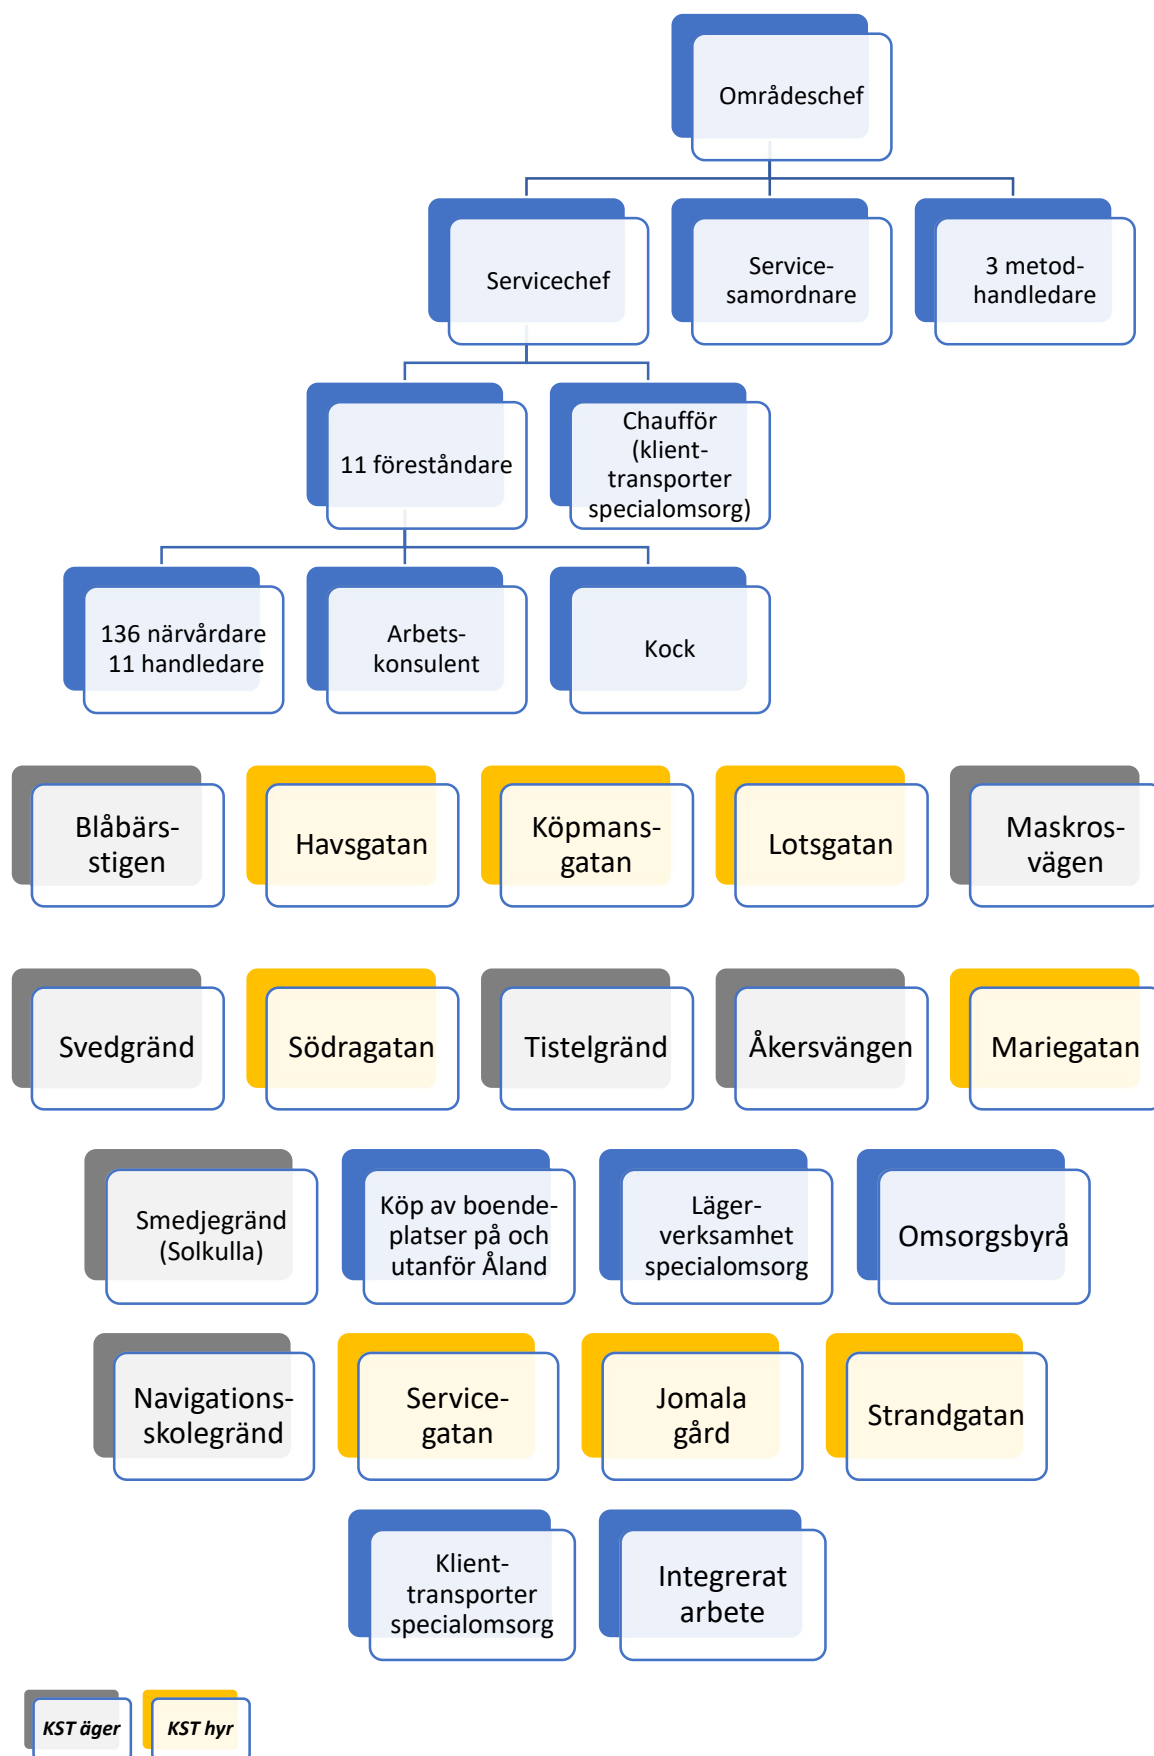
Områdeschef

Servicechef

Service-samordnare

3 metod-handledare

11 föreståndare

Chaufför (klient-transporter specialomsorg)

136 närvårdare
11 handledare

Arbets-konsulent

Kock

Blåbärs-stigen

Havsgatan

Köpmans-gatan

Lotsgatan

Maskros-vägen

Svedgränd

Södragatan

Tistelgränd

Åkersvängen

Mariegatan

Smedjegränd (Solkulla)

Köp av boende-platser på och utanför Åland

Läger-verksamhet specialomsorg

Omsorgsbyrå

Navigations-skolegränd

Service-gatan

Jomala gård

Strandgatan

Klient-transporter specialomsorg

Integrerat arbete

KST äger

KST hyr